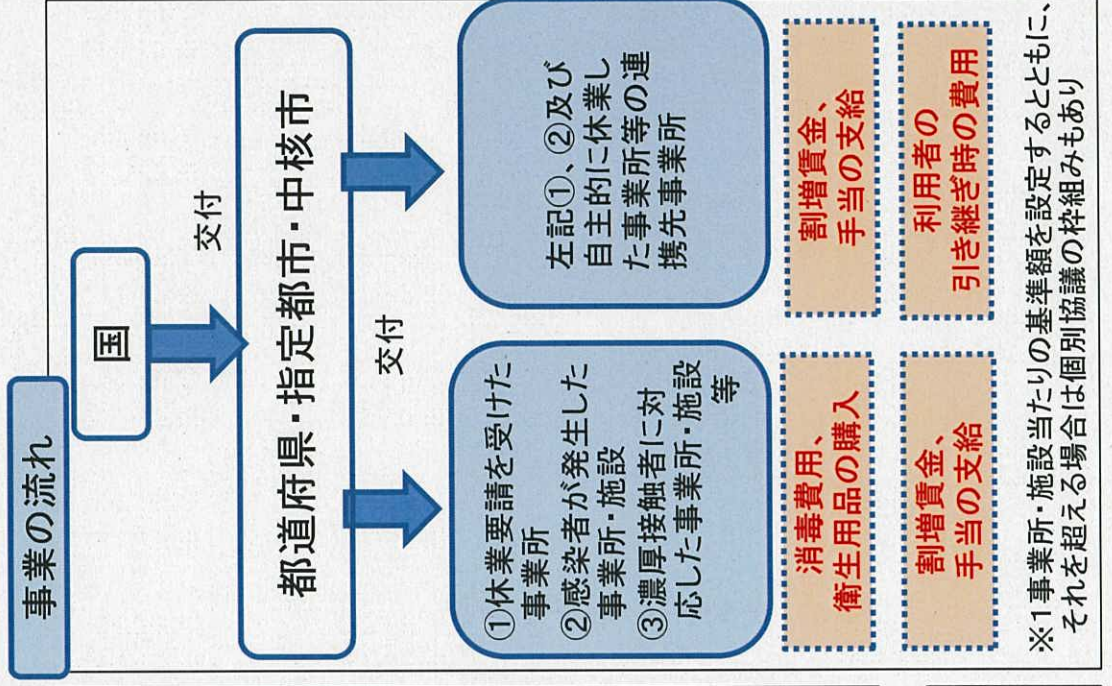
事業の流れ

国

交付

都道府県・指定都市・中核市

交付

①休業要請を受けた事業所
②感染者が発生した事業所・施設
③濃厚接触者に対応した事業所・施設等

左記①、②及び自主的に休業した事業所等の連携先事業所

消毒費用、衛生用品の購入

割増賃金、手当の支給

割増賃金、手当の支給

利用者の引き継ぎ時の費用

※1事業所・施設当たりの基準額を設定するとともに、それを超える場合は個別協議の枠組みもあり